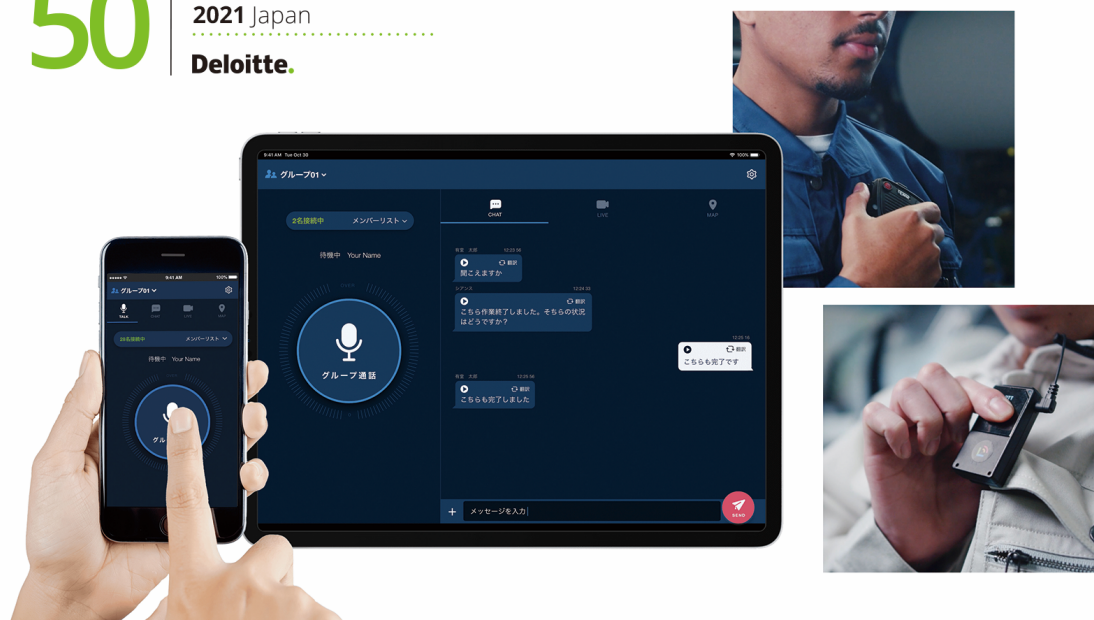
50

2021 Japan

Deloitte.

9:41 AM Tue Oct 30

100%

グループ01

2名接続中 メンバーリスト

待機中 Your Name

グループ通話

CHAT

LIVE

MAP

12:23:35

聞こえますか

翻訳

12:24:33

こちら作業終了しました。そちらの状況はどうですか？

翻訳

12:25:16

翻訳

こちらも完了です

12:25:56

翻訳

こちらも完了しました

メッセージを入力

SEND

9:41 AM

100%

グループ01

TALK

CHAT

LIVE

MAP

2名接続中 メンバーリスト

待機中 Your Name

グル